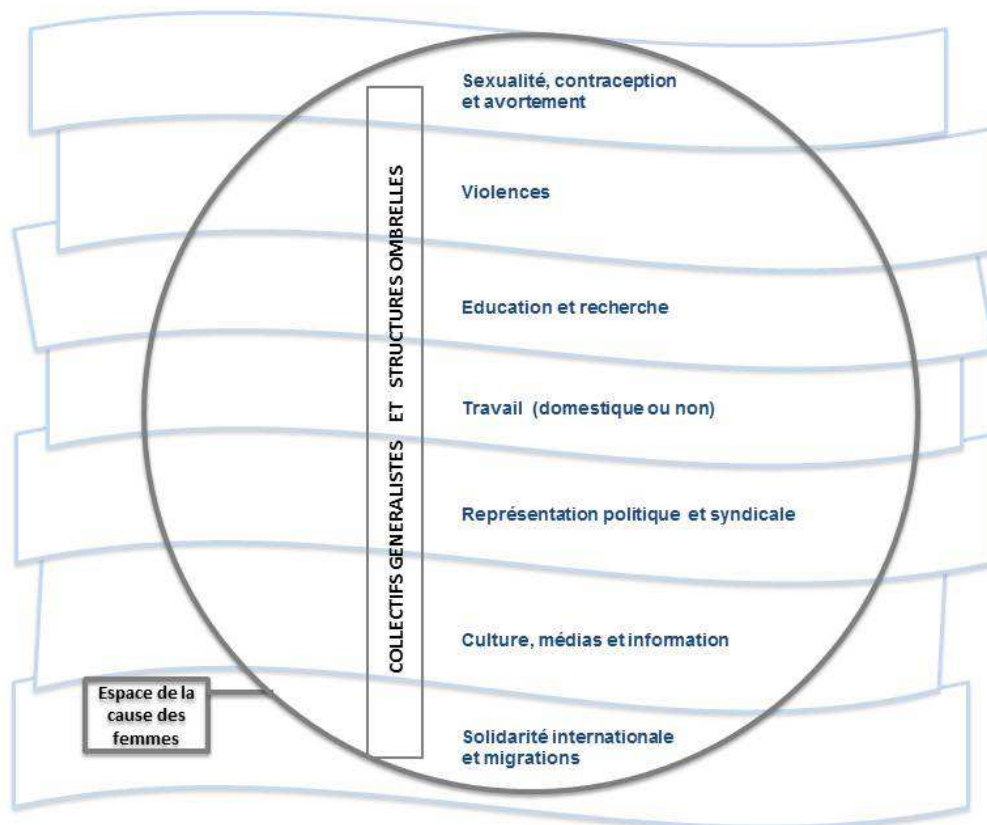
COLLECTIFS GENERALISTES ET STRUCTURES OMBRELLES

Sexualité, contraception et avortement

Violences

Education et recherche

Travail (domestique ou non)

Représentation politique et syndicale

Culture, médias et information

Solidarité internationale et migrations

Espace de la cause des femmes